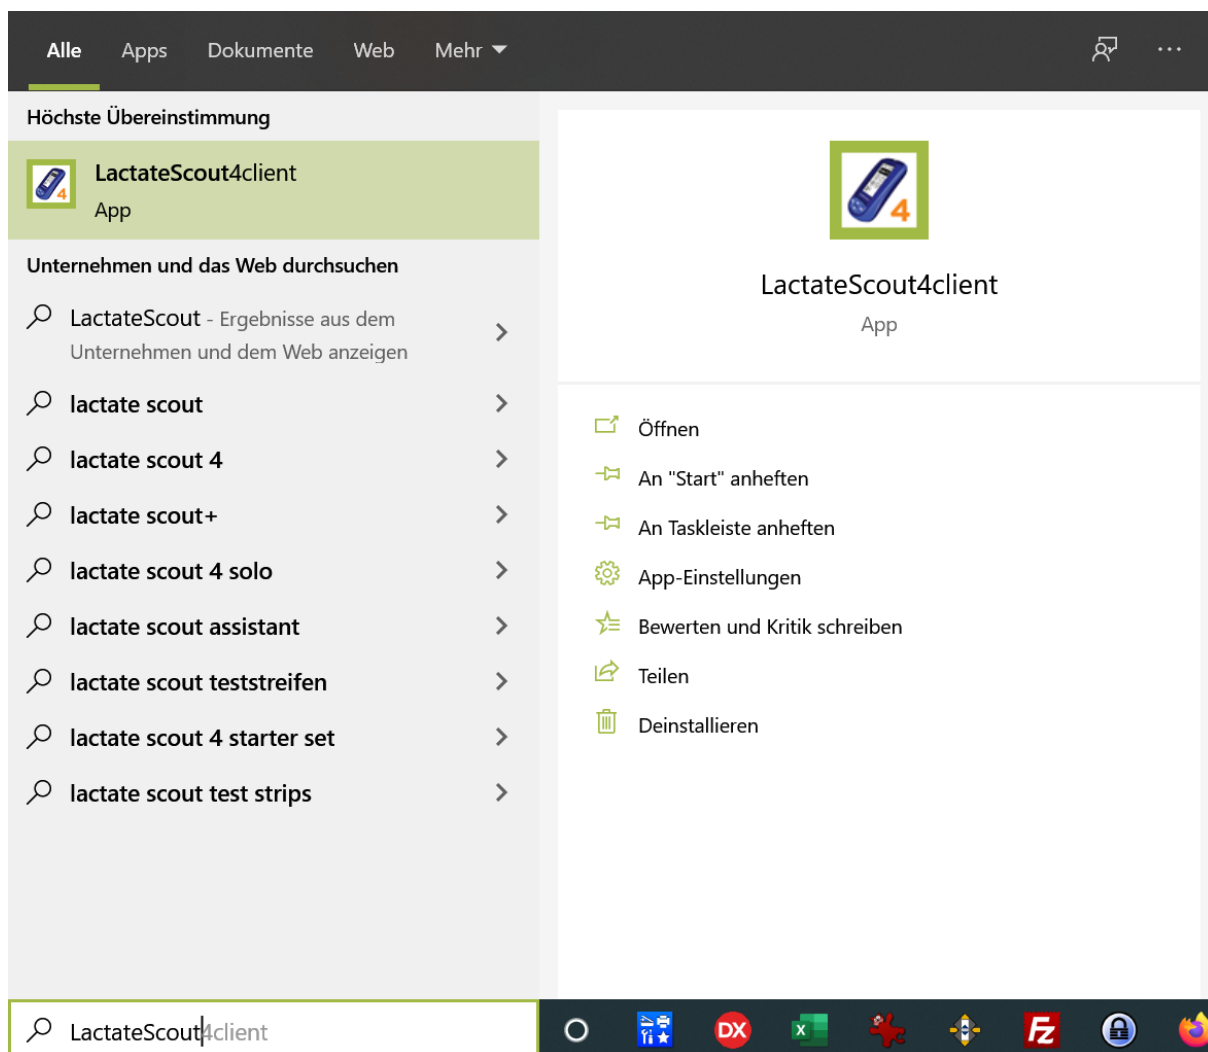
Alle Apps Dokumente Web Mehr

Höchste Übereinstimmung

LactateScout4client
App

Unternehmen und das Web durchsuchen

LactateScout - Ergebnisse aus dem Unternehmen und dem Web anzeigen

lactate scout

lactate scout 4

lactate scout+

lactate scout 4 solo

lactate scout assistant

lactate scout teststreifen

lactate scout 4 starter set

lactate scout test strips

LactateScout4client
App

Öffnen

An "Start" anheften

An Taskleiste anheften

App-Einstellungen

Bewerten und Kritik schreiben

Teilen

Deinstallieren

LactateScout4client